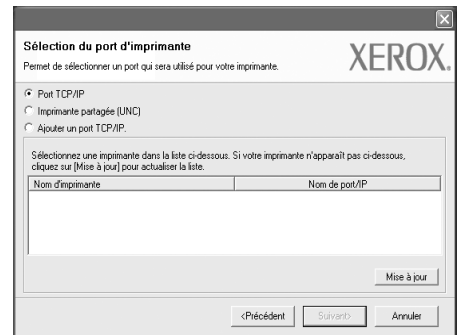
Sélection du port d'imprimante

Permet de sélectionner un port qui sera utilisé pour votre imprimante.

XEROX.

Port TCP/IP

Imprimante partagée (UNC)

Ajouter un port TCP/IP.

Sélectionnez une imprimante dans la liste ci-dessous. Si votre imprimante n'apparaît pas ci-dessous, cliquez sur [Mise à jour] pour actualiser la liste.

| Nom d'imprimante | Nom de port/IP |
|---|---|

Mise à jour

<Précédent

Suivant>

Annuler